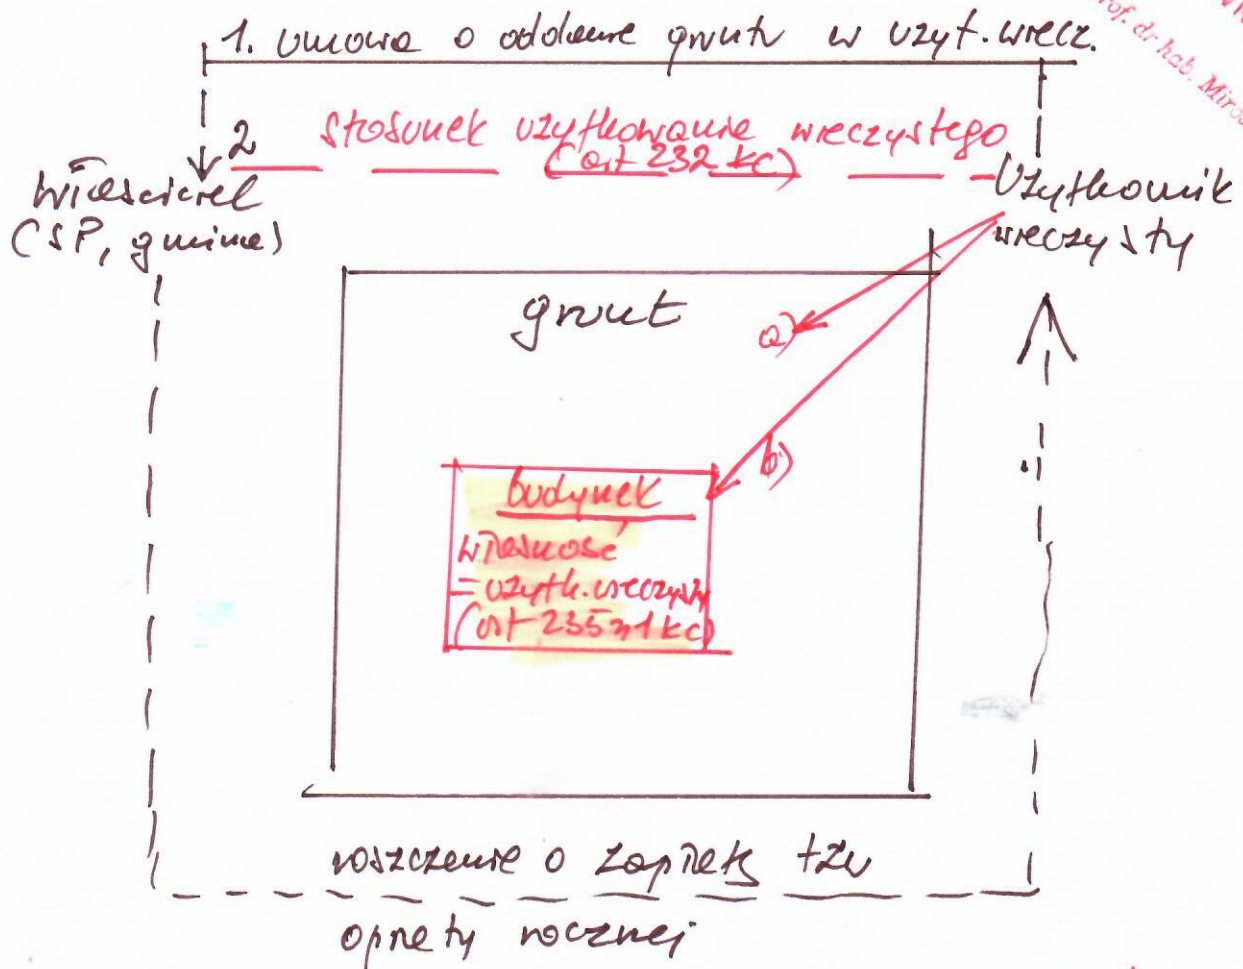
1. umowa o oddanie gruntu w użyt. wiecz.

2 stosunek użytkowania wieczystego (art 232 kc)

Właściciel (SP, gmina)

Użytkownik wieczysty

grunt

a)

b)

budynek
własność
= użytk. wieczyst.
(art 235 §1 kc)

roszczenie o zapłatę tzw opłaty rocznej

of. dr hab. Miro